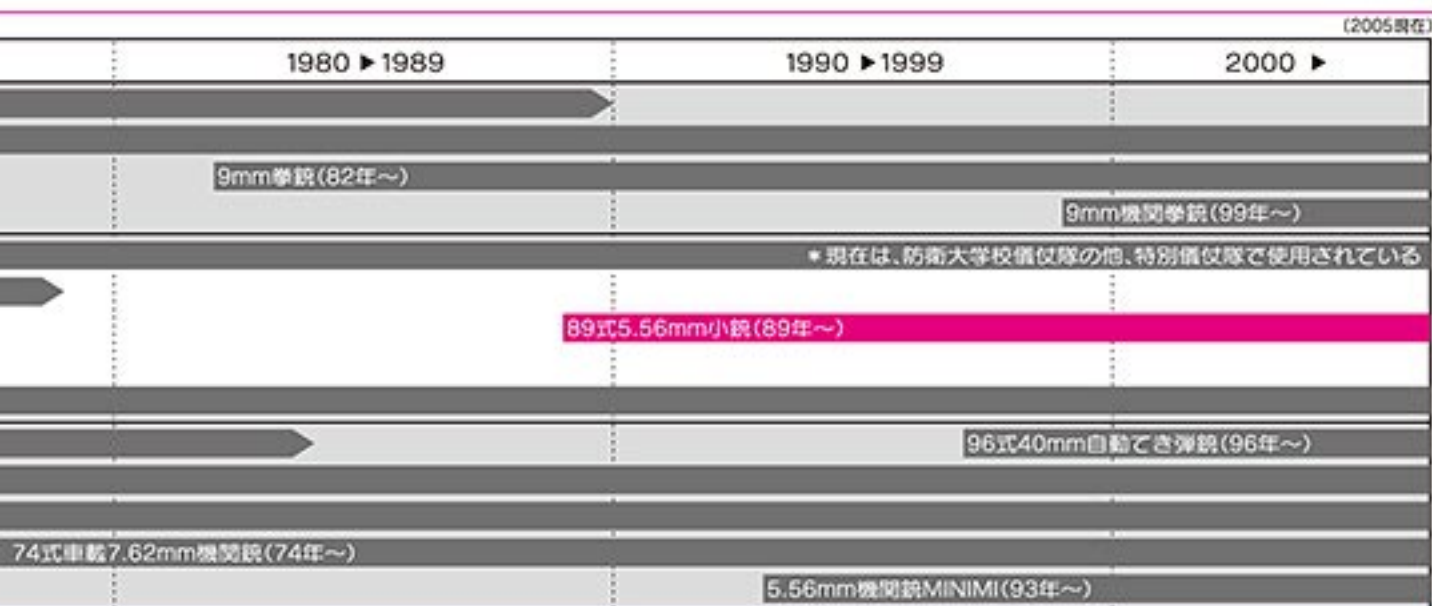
(2005現在)

1980 ▶ 1989

1990 ▶ 1999

2000 ▶

9mm拳銃(82年〜)

9mm機関拳銃(99年〜)

＊現在は、防衛大学校儀仗隊の他、特別儀仗隊で使用されている

89式5.56mm小銃(89年〜)

96式40mm自動てき弾銃(96年〜)

74式車載7.62mm機関銃(74年〜)

5.56mm機関銃MINIMI(93年〜)